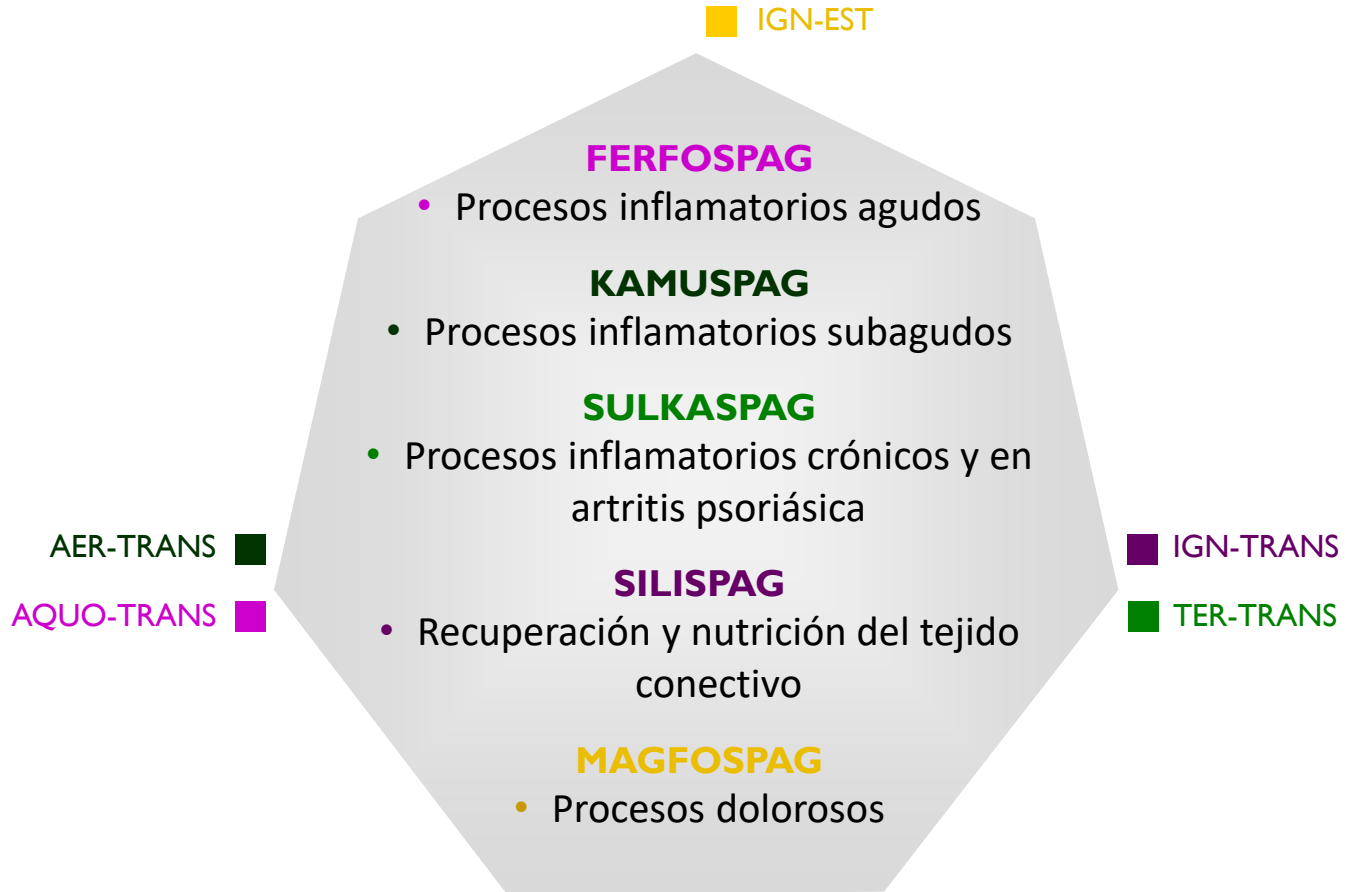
IGN-EST

FERFOSPAG
• Procesos inflamatorios agudos

KAMUSPAG
• Procesos inflamatorios subagudos

SULKASPAG
• Procesos inflamatorios crónicos y en artritis psoriásica

AER-TRANS
AQUO-TRANS

IGN-TRANS
TER-TRANS

SILISPAG
• Recuperación y nutrición del tejido conectivo

MAGFOSPAG
• Procesos dolorosos